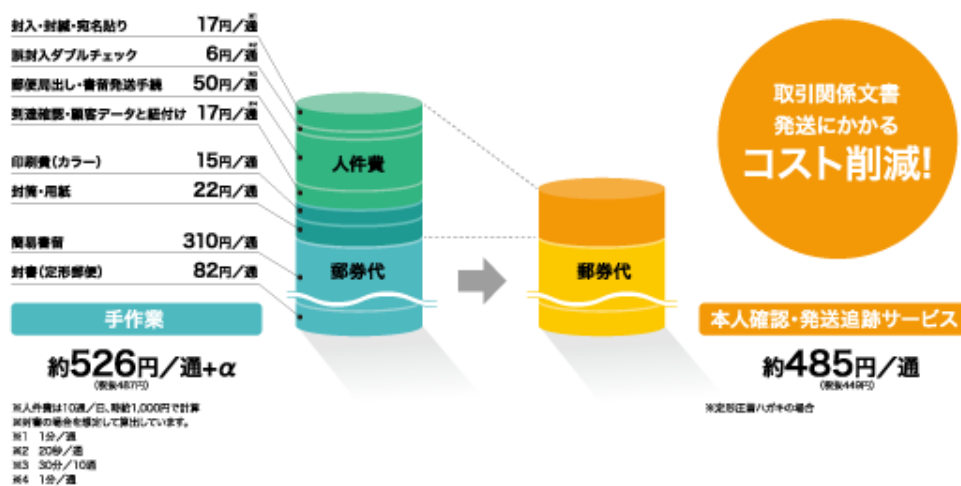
封入・封緘・宛名貼り 17円／通※1

誤封入ダブルチェック 6円／通※2

郵便局出し・書留発送手続 50円／通※3

到達確認・顧客データと紐付け 17円／通※4

印刷費（カラー） 15円／通

封筒・用紙 22円／通

簡易書留 310円／通

封書（定形郵便） 82円／通

人件費

郵券代

手作業

約526円／通+α

(税抜487円)

※人件費は10通／日、時給1,000円で計算
※封書の場合を想定して算出しています。
※1 1分／通
※2 20秒／通
※3 30分／10通
※4 1分／通

郵券代

取引関係文書発送にかかるコスト削減!

本人確認・発送追跡サービス

約485円／通

(税抜449円)

※定形圧着ハガキの場合